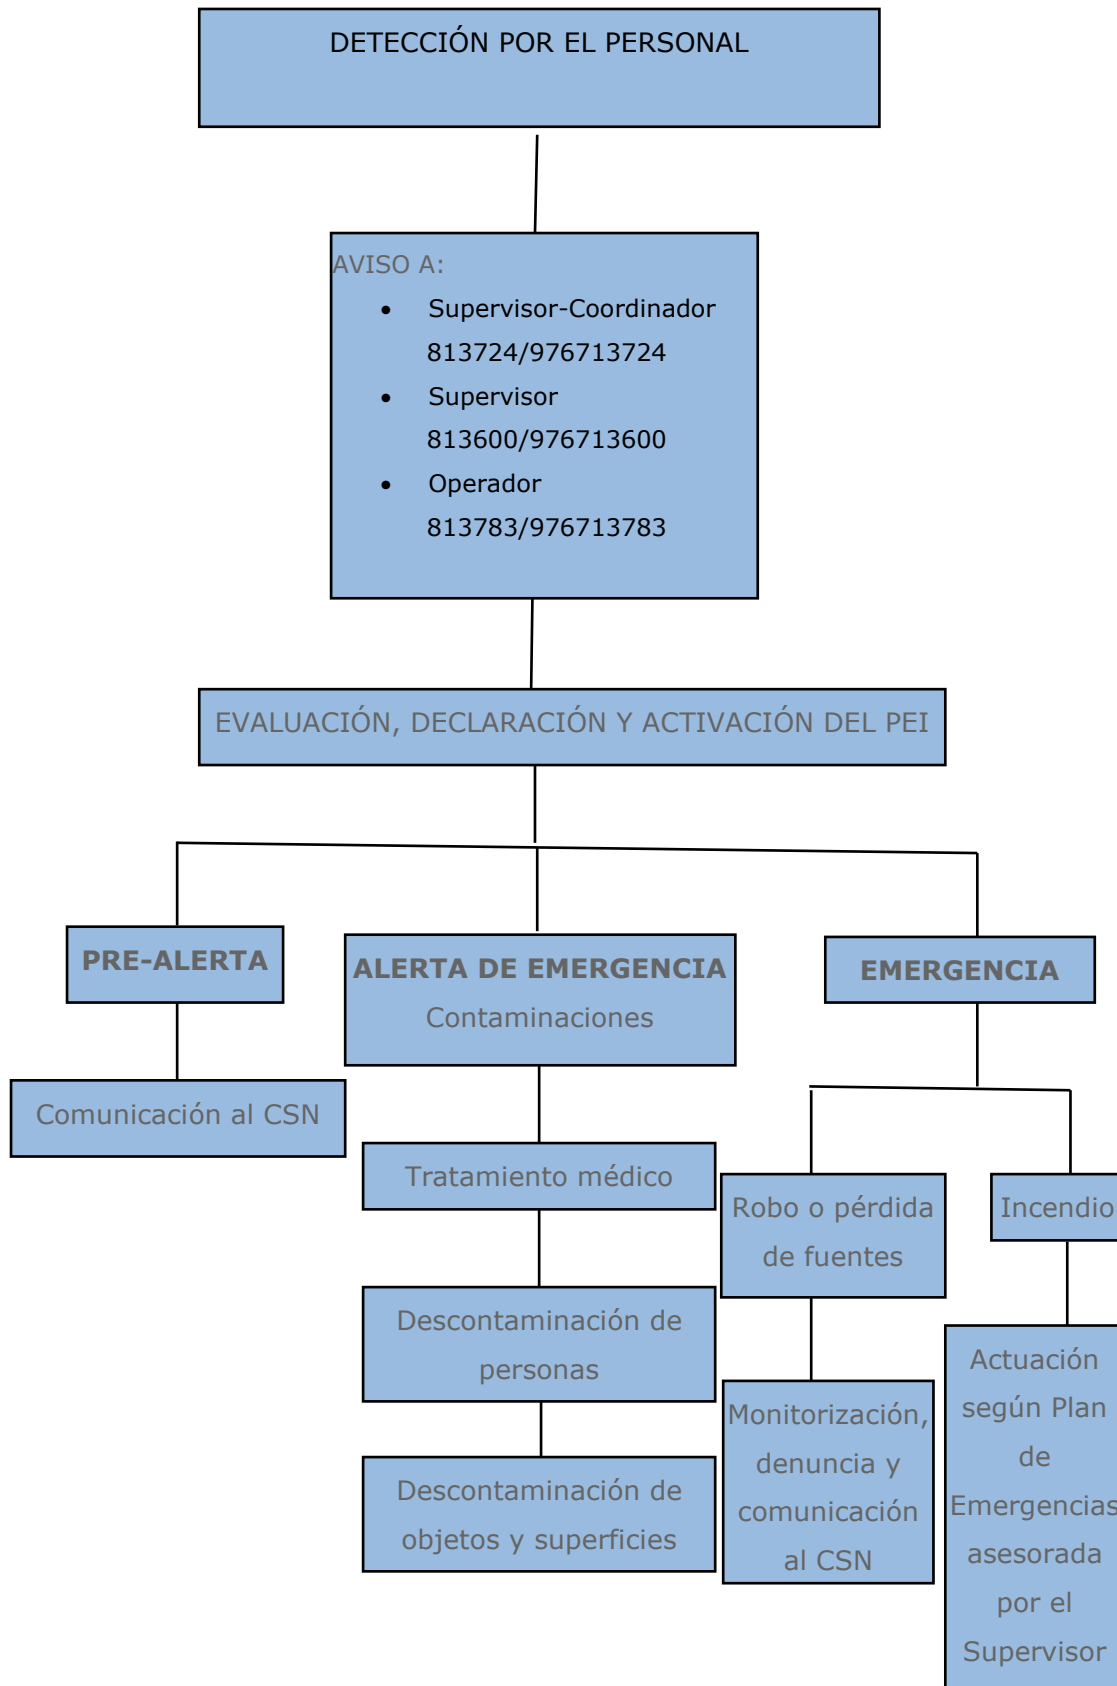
DETECCIÓN POR EL PERSONAL

AVISO A:

- Supervisor-Coordinador 813724/976713724
- Supervisor 813600/976713600
- Operador 813783/976713783

EVALUACIÓN, DECLARACIÓN Y ACTIVACIÓN DEL PEI

PRE-ALERTA

Comunicación al CSN

ALERTA DE EMERGENCIA
Contaminaciones

Tratamiento médico

Descontaminación de personas

Descontaminación de objetos y superficies

EMERGENCIA

Robo o pérdida de fuentes

Monitorización, denuncia y comunicación al CSN

Incendio

Actuación según Plan de Emergencias asesorada por el Supervisor